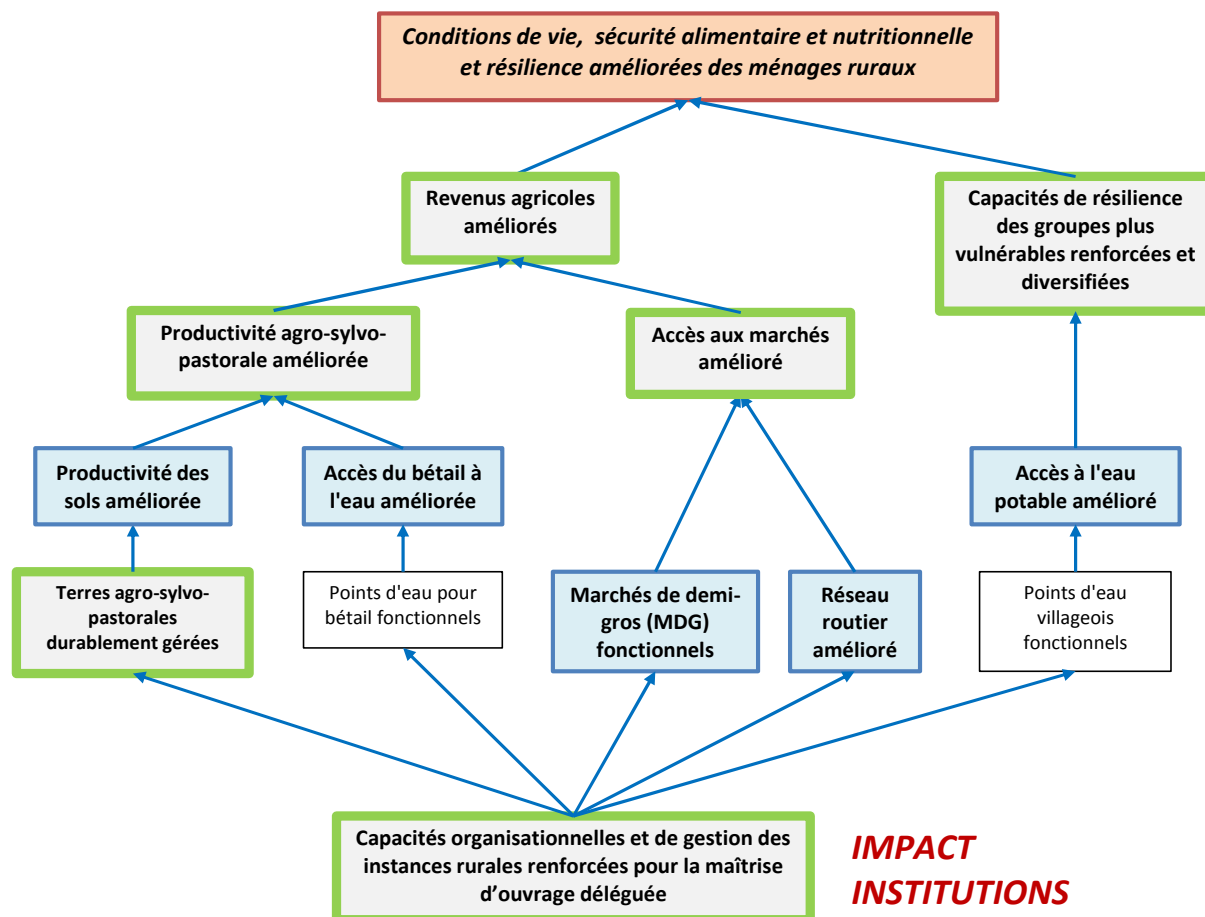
Conditions de vie, sécurité alimentaire et nutritionnelle et résilience améliorées des ménages ruraux

Revenus agricoles améliorés

Capacités de résilience des groupes plus vulnérables renforcées et diversifiées

Productivité agro-sylvo-pastorale améliorée

Accès aux marchés amélioré

Productivité des sols améliorée

Accès du bétail à l'eau améliorée

Accès à l'eau potable amélioré

Terres agro-sylvo-pastorales durablement gérées

Points d'eau pour bétail fonctionnels

Marchés de demi-gros (MDG) fonctionnels

Réseau routier amélioré

Points d'eau villageois fonctionnels

Capacités organisationnelles et de gestion des instances rurales renforcées pour la maîtrise d'ouvrage déléguée

IMPACT INSTITUTIONS